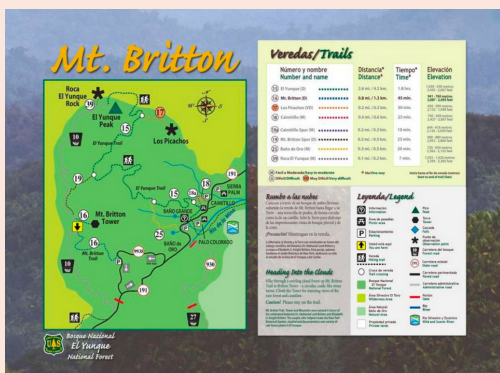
Mt. Britton

Roca El Yunque Rock

El Yunque Peak

Los Picachos

El Yunque Trail

Mt. Britton Tower

Mt. Britton Trail

Baño Grande

Baño de Oro

Palo Colorado

Sierra Palm

Caimitillo

Bosque Nacional
El Yunque
National Forest

Veredas/Trails

| Número y nombre / Number and name | Distancia* / Distance* | Tiempo* / Time* | Elevación / Elevation |
|---|---|---|---|
| El Yunque (9) | 2.6 mi. / 4.2 km. | 1.8 hrs. | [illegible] |
| Mt. Britton (9) | 0.8 mi. / 1.3 km. | 45 min. | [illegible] |
| Los Picachos (10) | 0.2 mi. / 0.3 km. | 30 min. | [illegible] |
| Caimitillo (9) | 0.4 mi. / 0.6 km. | 20 min. | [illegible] |
| Caimitillo Spur (9) | 0.4 mi. / 0.6 km. | 15 min. | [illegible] |
| Mt. Britton Spur (9) | 0.9 mi. / 1.4 km. | 25 min. | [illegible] |
| Baño de Oro (9) | 0.2 mi. / 0.3 km. | 12 min. | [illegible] |
| Roca El Yunque (9) | 0.1 mi. / 0.2 km. | 7 min. | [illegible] |

Rumbo a las nubes

Heading Into the Clouds

Leyenda/Legend